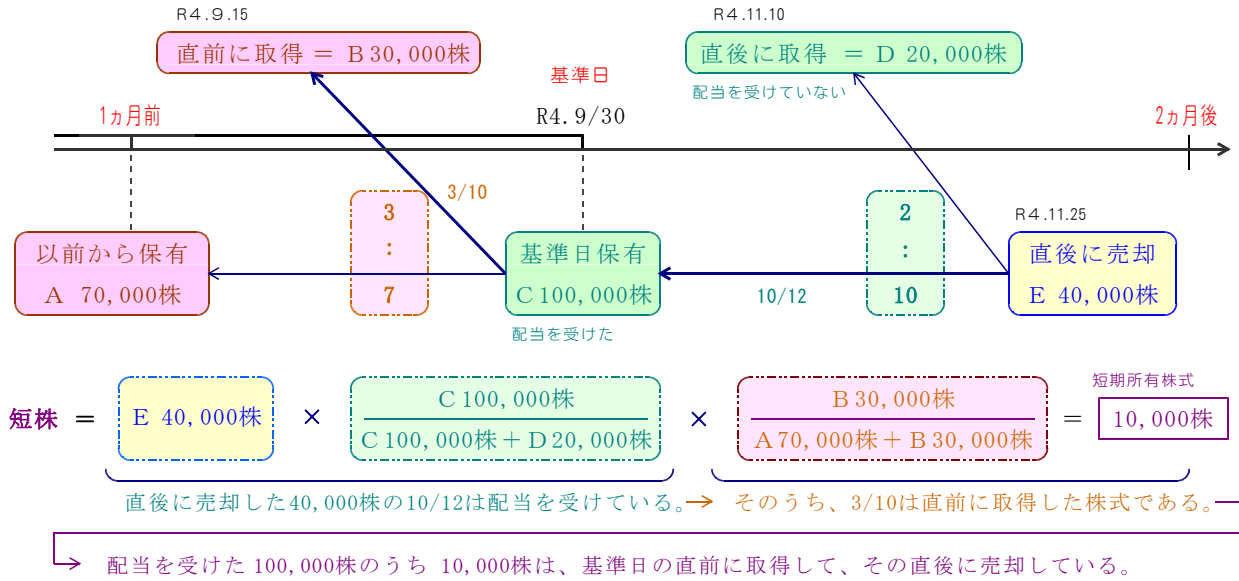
R４.９.15

直前に取得 ＝ Ｂ30,000株

R４.11.10

直後に取得 ＝ Ｄ 20,000株

基準日

配当を受けていない

1ヵ月前

R4．9/30

2ヵ月後

3/10

3
：
7

2
：
10

R４.11.25

以前から保有
Ａ 70,000株

基準日保有
Ｃ100,000株

10/12

直後に売却
Ｅ 40,000株

配当を受けた

短期所有株式

短株 ＝ Ｅ 40,000株 × $\frac{\text{Ｃ100,000株}}{\text{Ｃ100,000株＋Ｄ20,000株}}$ × $\frac{\text{Ｂ30,000株}}{\text{Ａ70,000株＋Ｂ30,000株}}$ ＝ 10,000株

直後に売却した40,000株の10/12は配当を受けている。→ そのうち、3/10は直前に取得した株式である。

配当を受けた 100,000株のうち 10,000株は、基準日の直前に取得して、その直後に売却している。